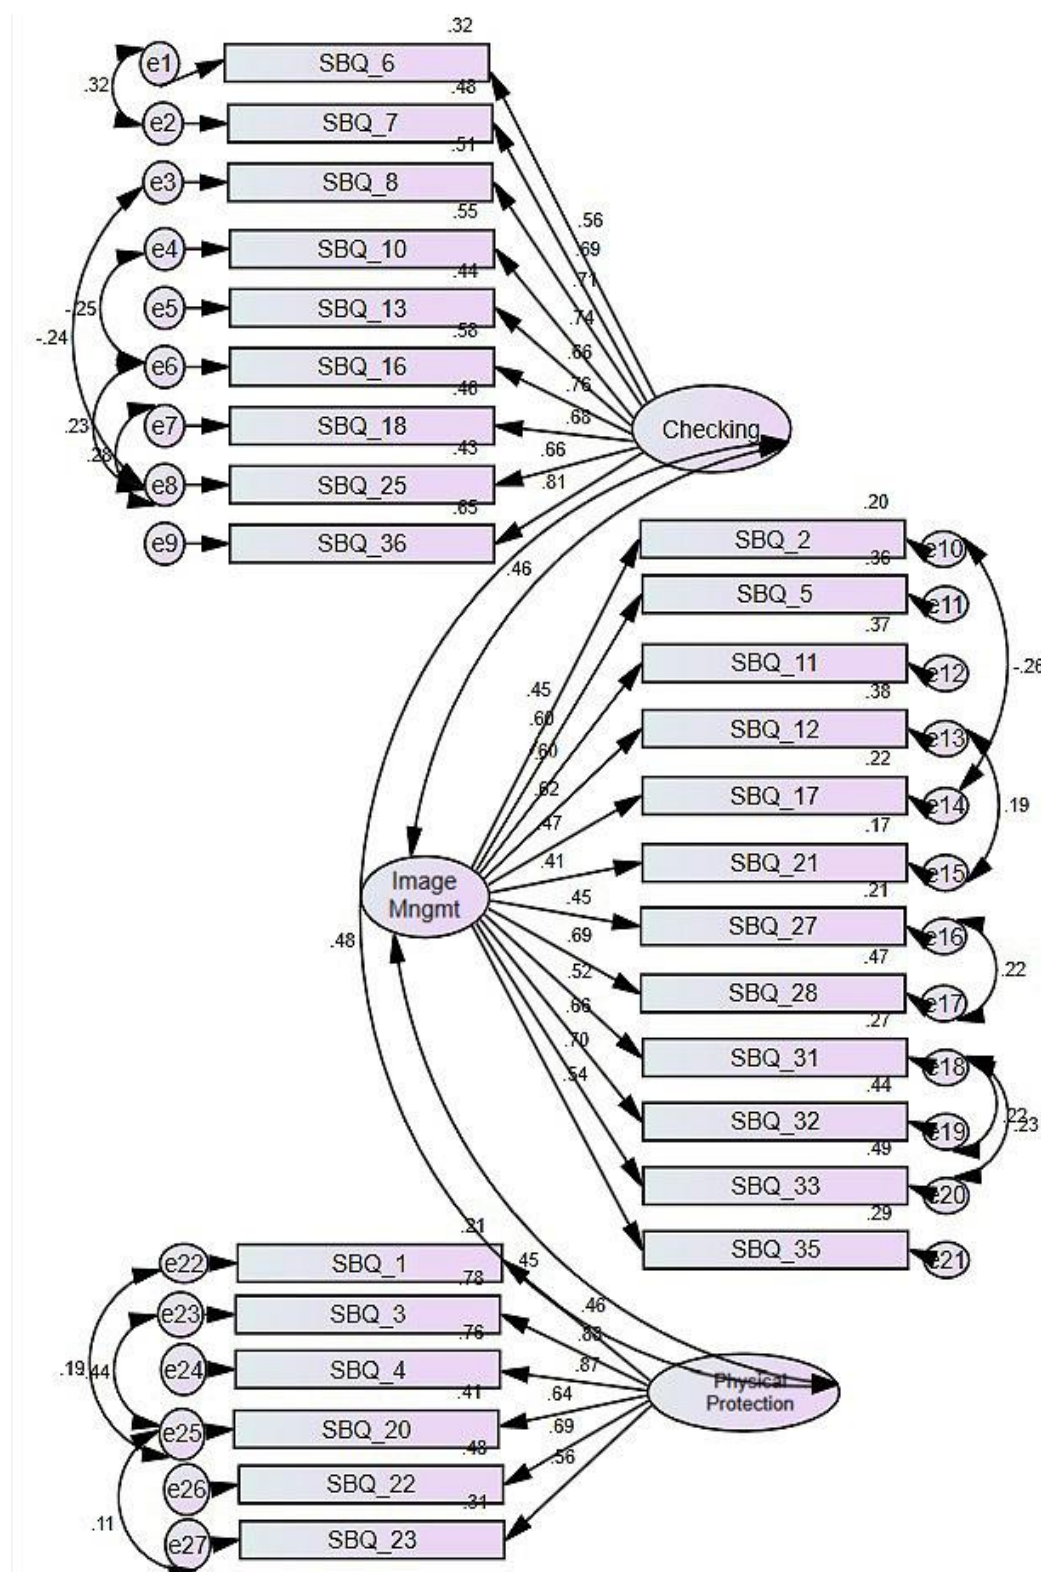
.32
e1
SBQ_6
.32
.48
e2
SBQ_7
.51
e3
SBQ_8
.55
e4
SBQ_10
-.25
.44
e5
SBQ_13
-.24
.58
e6
SBQ_16
.46
.23
e7
SBQ_18
.28
.43
e8
SBQ_25
.65
e9
SBQ_36
.56
.69
.71
.74
.66
.76
.68
.66
.81
Checking
.46
.20
SBQ_2
e10
.36
SBQ_5
e11
.37
SBQ_11
e12
-.26
.38
SBQ_12
e13
.22
SBQ_17
e14
.19
.17
SBQ_21
e15
.21
SBQ_27
e16
.47
SBQ_28
e17
.22
.27
SBQ_31
e18
.44
SBQ_32
e19
.22
.23
.49
SBQ_33
e20
.29
SBQ_35
e21
.45
.60
.60
.62
.47
.41
.45
.69
.52
.66
.70
.54
Image Mngmt
.48
.21
e22
SBQ_1
.45
.78
e23
SBQ_3
.46
.76
.88
e24
SBQ_4
.87
.19
.44
.41
.64
e25
SBQ_20
.69
.48
.56
e26
SBQ_22
.31
.11
e27
SBQ_23
Physical Protection